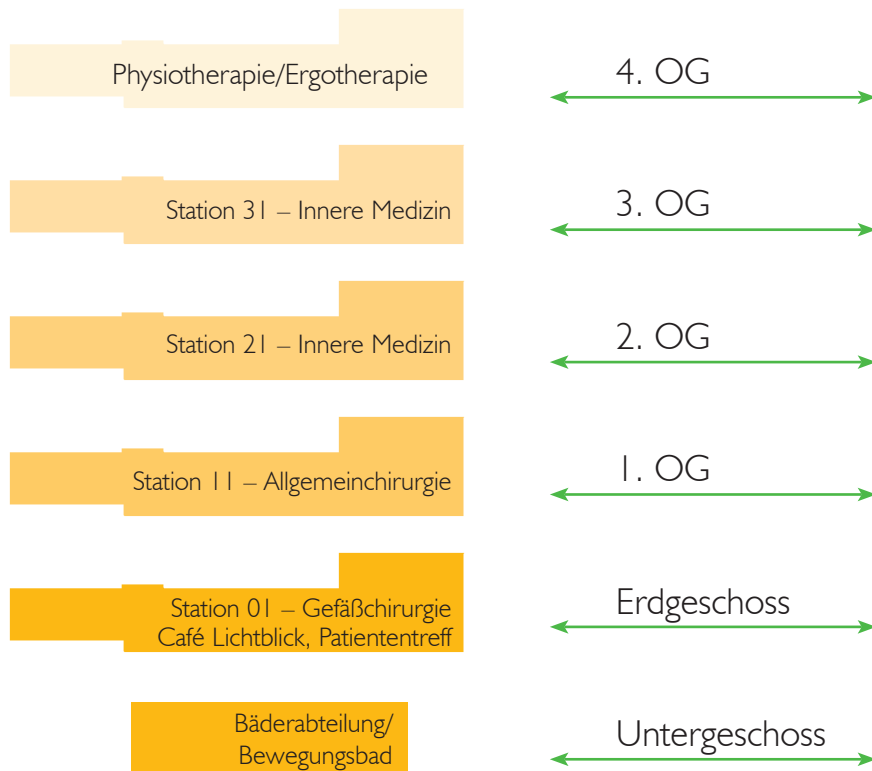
Physiotherapie/Ergotherapie

4. OG

Station 31 – Innere Medizin

3. OG

Station 21 – Innere Medizin

2. OG

Station 11 – Allgemeinchirurgie

1. OG

Station 01 – Gefäßchirurgie
Café Lichtblick, Patiententreff

Erdgeschoss

Bäderabteilung/
Bewegungsbad

Untergeschoss